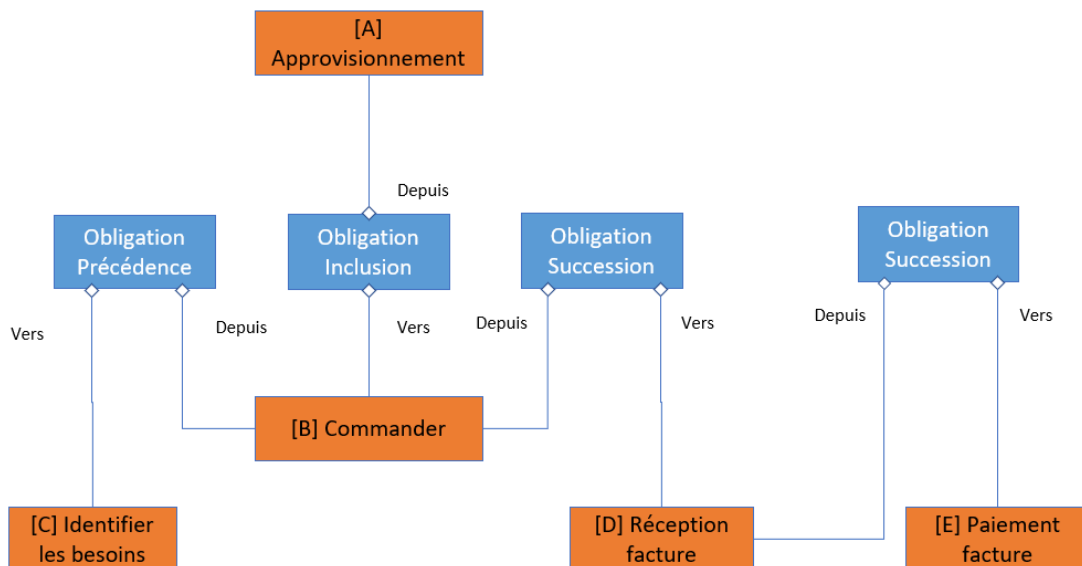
[A] Approvisionnement

Depuis

Obligation Précédence

Obligation Inclusion

Obligation Succession

Obligation Succession

Vers

Depuis

Vers

Depuis

Vers

Depuis

Vers

[B] Commander

[C] Identifier les besoins

[D] Réception facture

[E] Paiement facture